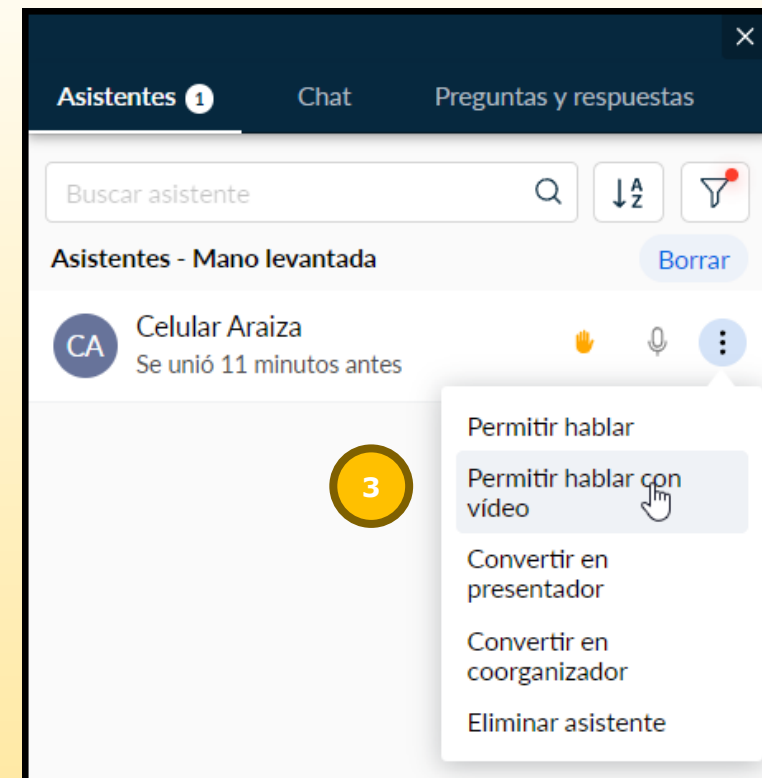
×

Asistentes 1 Chat Preguntas y respuestas

Buscar asistente

A Z

Asistentes - Mano levantada

Borrar

CA

Celular Araiza

Se unió 11 minutos antes

Permitir hablar

3

Permitir hablar con vídeo

Convertir en presentador

Convertir en coorganizador

Eliminar asistente